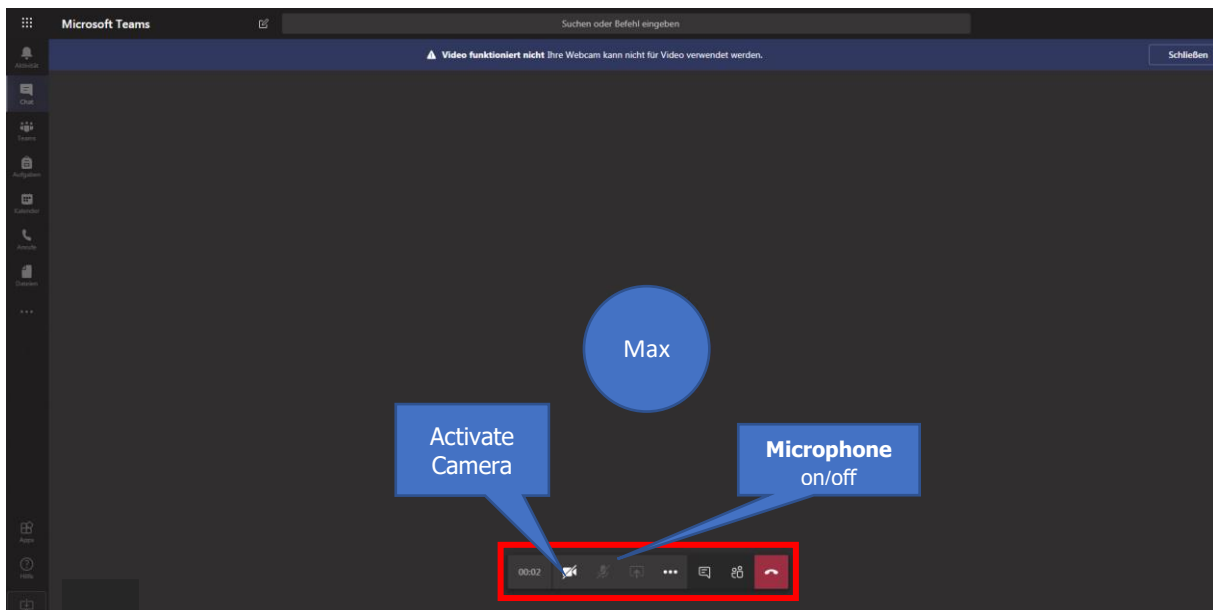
Microsoft Teams

Suchen oder Befehl eingeben

Aktivität

Chat

Teams

Aufgaben

Kalender

Anrufe

Dateien

...

Apps

Hilfe

Video funktioniert nicht Ihre Webcam kann nicht für Video verwendet werden.

Schließen

Max

Activate Camera

Microphone on/off

00:02